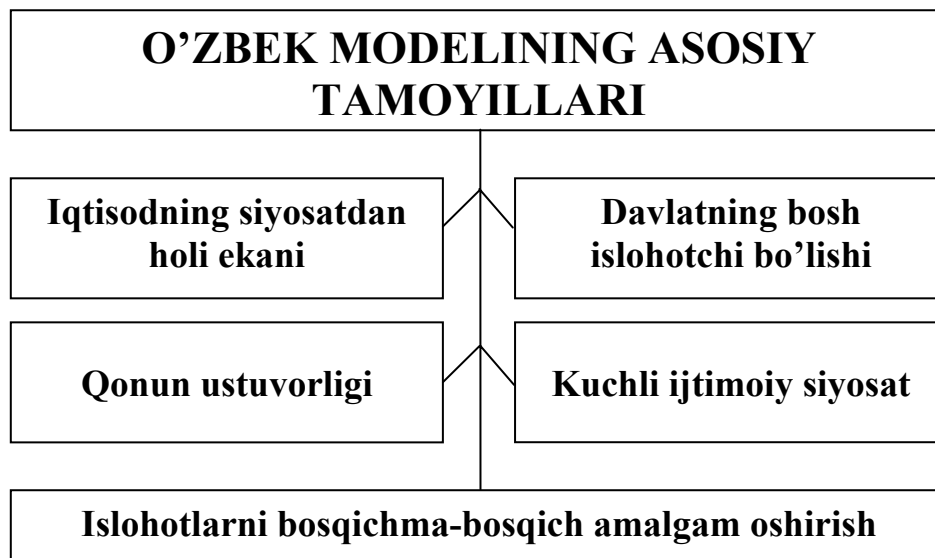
O’ZBEK MODELINING ASOSIY TAMOYILLARI

Iqtisodning siyosatdan holi ekani

Davlatning bosh islohotchi bo’lishi

Qonun ustuvorligi

Kuchli ijtimoiy siyosat

Islohotlarni bosqichma-bosqich amalgam oshirish